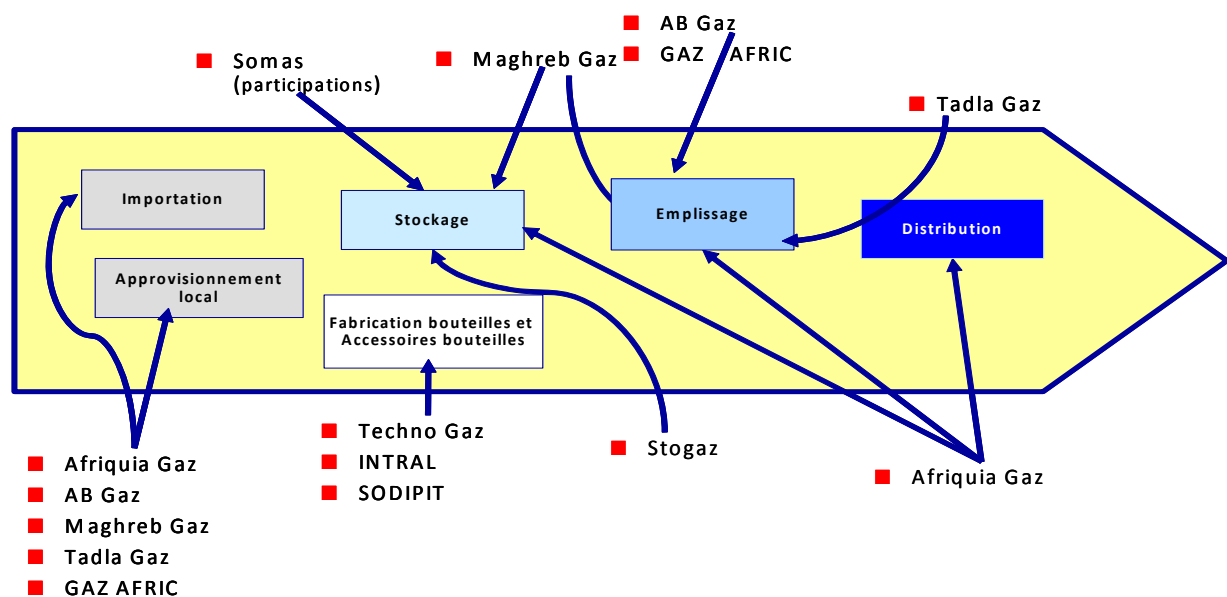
■ AB Gaz
■ GAZ AFRIC

■ Somas (participations)

■ Maghreb Gaz

■ Tadla Gaz

Importation

Approvisionnement local

Stockage

Fabrication bouteilles et Accessoires bouteilles

Emplissage

Distribution

■ Afriquia Gaz
■ AB Gaz
■ Maghreb Gaz
■ Tadla Gaz
■ GAZ AFRIC

■ Techno Gaz
■ INTRAL
■ SODIPIT

■ Stogaz

■ Afriquia Gaz